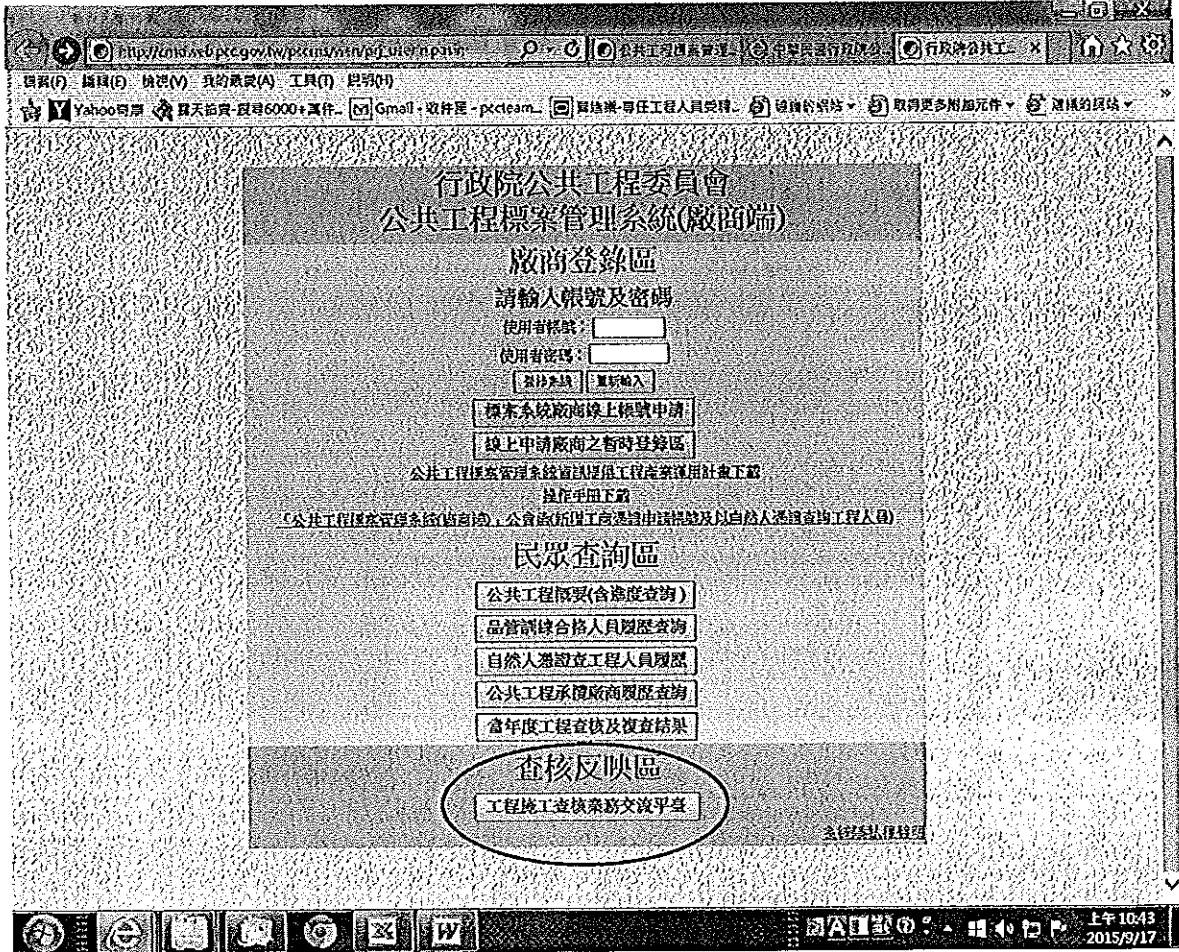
http://cmdweb.pcc.gov.tw/pccms/nsn/pcf_user.npath
公共工程標案管理... 中華民國行政院公... 行政院公共工... ×
檔案(F) 編輯(E) 檢視(V) 我的最愛(A) 工具(T) 說明(H)
Yahoo奇摩 露天拍賣-超過6000+萬件... Gmail - 收件匣 - pccteam... 營造業-專任工程人員受聘... 建議的網站 ▾ 取得更多附加元件 ▾ 建議的網站 ▾

行政院公共工程委員會
公共工程標案管理系統(廠商端)

廠商登錄區
請輸入帳號及密碼
使用者帳號：
使用者密碼：
登錄系統 重新輸入
標案系統廠商線上帳號申請
線上申請廠商之暫時登錄區
公共工程標案管理系統資訊提供工程產業運用計畫下載
操作手冊下載
(公共工程標案管理系統(廠商端)，公會或(新)工程會查詢申請帳號及以自然人憑證查詢工程人員)

民眾查詢區
公共工程概要(含進度查詢)
品管訓練合格人員履歷查詢
自然人憑證查工程人員履歷
公共工程承攬廠商履歷查詢
當年度工程查核及複查結果

查核反映區
工程施工查核業務交流平臺
系統隱私權說明

上午 10:43
2015/9/17